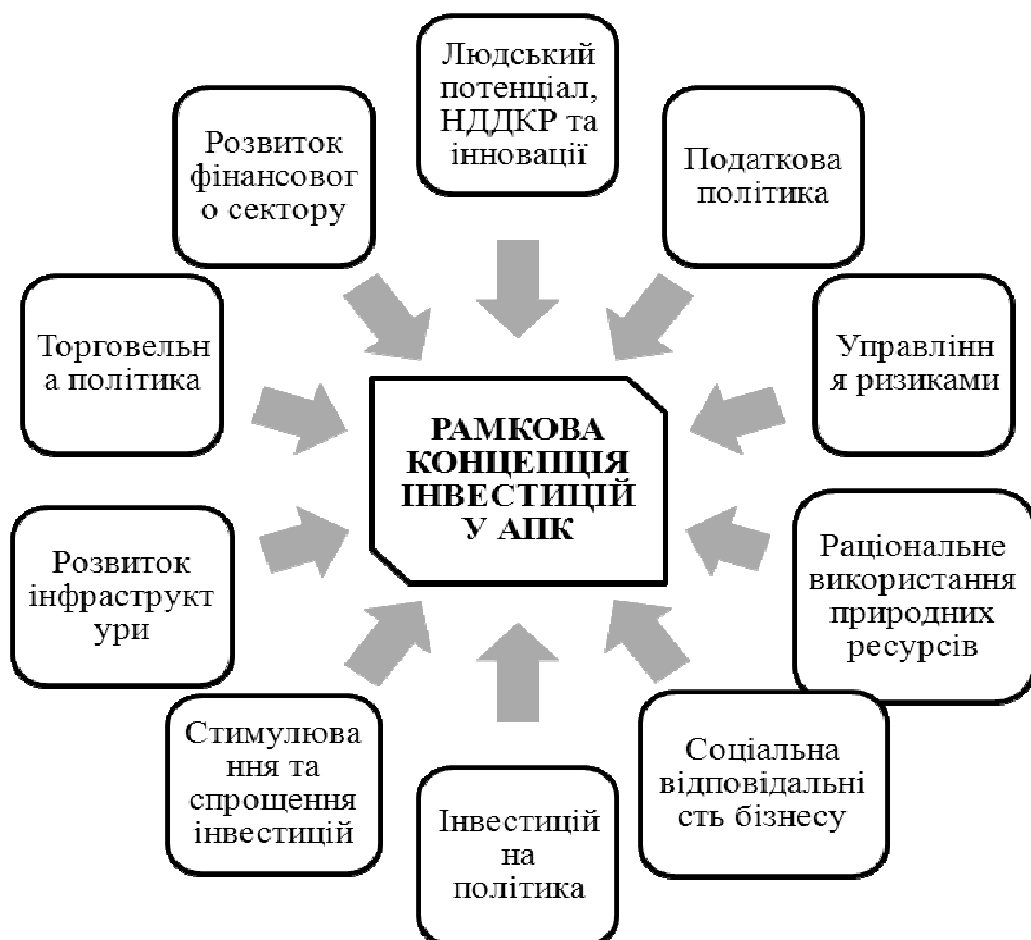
Людський потенціал, НДДКР та інновації

Податкова політика

Управлінн я ризиками

Раціональне використання природних ресурсів

Соціальна відповідальні сть бізнесу

Інвестицій на політика

Стимулюва ння та спрощення інвестицій

Розвиток інфраструкт ури

Торговельн а політика

Розвиток фінансовог о сектору

РАМКОВА КОНЦЕПЦІЯ ІНВЕСТИЦІЙ У АПК